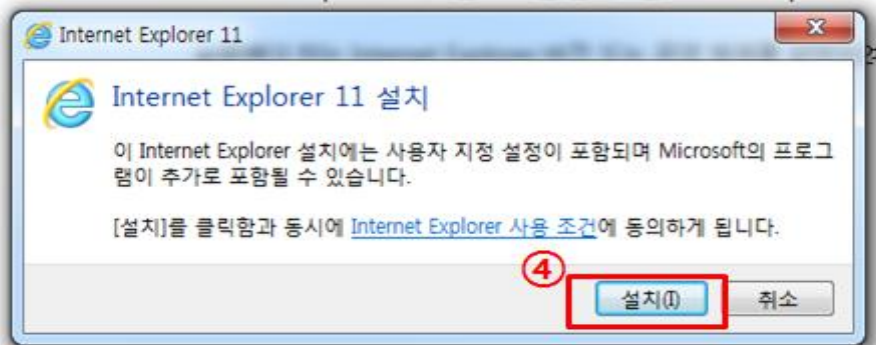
Internet Explorer 11

Internet Explorer 11 설치

이 Internet Explorer 설치에는 사용자 지정 설정이 포함되며 Microsoft의 프로그램이 추가로 포함될 수 있습니다.

[설치]를 클릭함과 동시에 Internet Explorer 사용 조건에 동의하게 됩니다.

④

설치(I)

취소